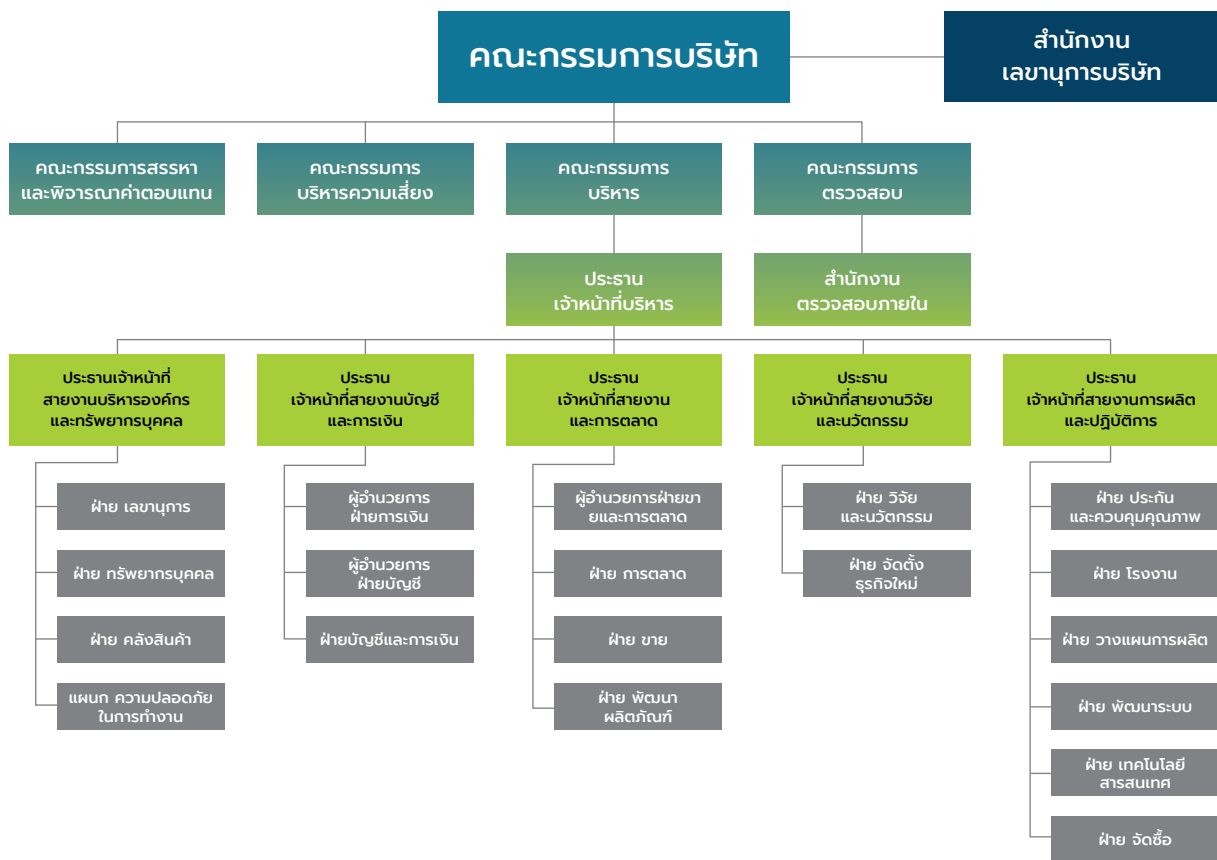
คณะกรรมการบริษัท

สำนักงาน
เลขานุการบริษัท

คณะกรรมการสรรหา
และพิจารณาค่าตอบแทน

คณะกรรมการ
บริหารความเสี่ยง

คณะกรรมการ
บริหาร

คณะกรรมการ
ตรวจสอบ

ประธาน
เจ้าหน้าที่บริหาร

สำนักงาน
ตรวจสอบภายใน

ประธานเจ้าหน้าที่
สายงานบริหารองค์กร
และทรัพยากรบุคคล

ฝ่าย เลขานุการ

ฝ่าย ทรัพยากรบุคคล

ฝ่าย คลังสินค้า

แผนก ความปลอดภัย
ในการทำงาน

ประธาน
เจ้าหน้าที่สายงานบัญชี
และการเงิน

ผู้อำนวยการ
ฝ่ายการเงิน

ผู้อำนวยการ
ฝ่ายบัญชี

ฝ่ายบัญชีและการเงิน

ประธาน
เจ้าหน้าที่สายงาน
และการตลาด

ผู้อำนวยการฝ่ายขาย
และการตลาด

ฝ่าย การตลาด

ฝ่าย ขาย

ฝ่าย พัฒนา
ผลิตภัณฑ์

ประธาน
เจ้าหน้าที่สายงานวิจัย
และนวัตกรรม

ฝ่าย วิจัย
และนวัตกรรม

ฝ่าย จัดตั้ง
ธุรกิจใหม่

ประธาน
เจ้าหน้าที่สายงานการผลิต
และปฏิบัติการ

ฝ่าย ประกัน
และควบคุมคุณภาพ

ฝ่าย โรงงาน

ฝ่าย วางแผนการผลิต

ฝ่าย พัฒนาระบบ

ฝ่าย เทคโนโลยี
สารสนเทศ

ฝ่าย จัดซื้อ